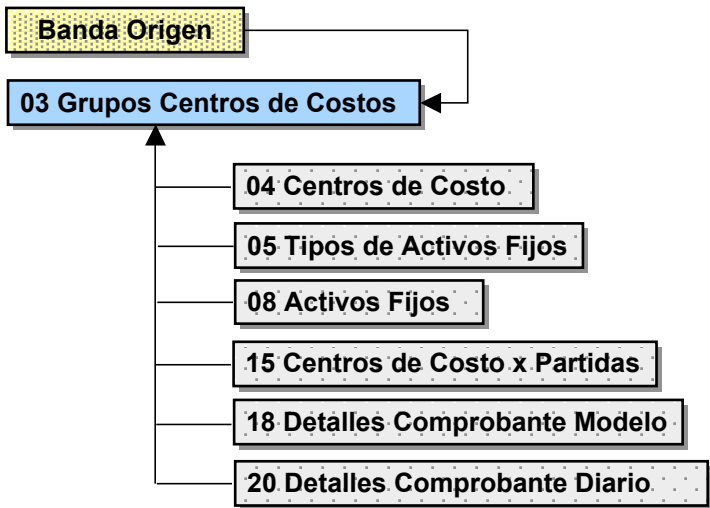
Banda Origen

03 Grupos Centros de Costos

04 Centros de Costo

05 Tipos de Activos Fijos

08 Activos Fíjos

15 Centros de Costo x Partidas

18 Detalles Comprobante Modelo

20 Detalles Comprobante Diario